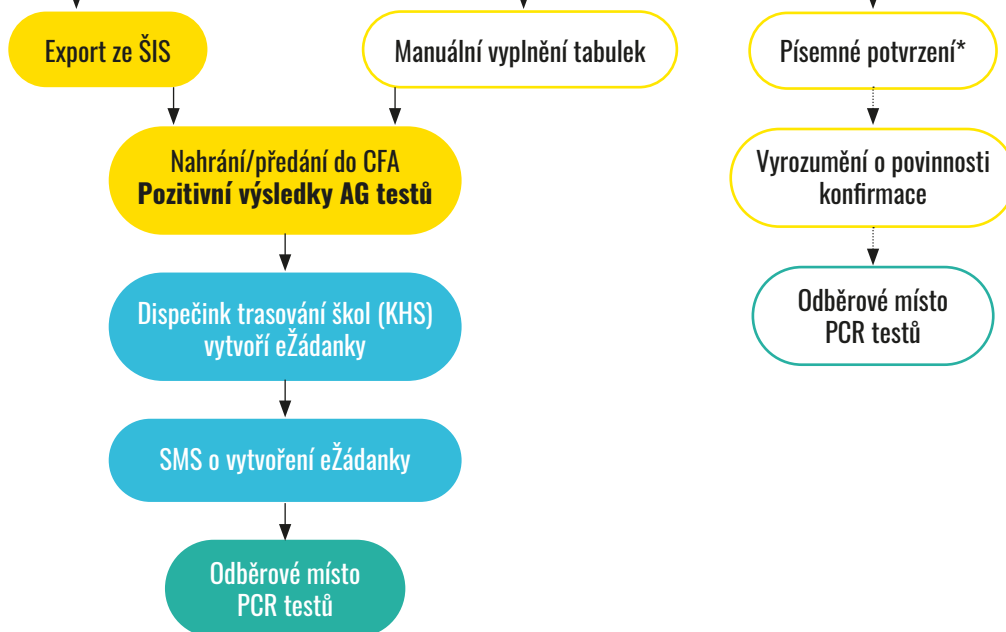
Export ze ŠIS

Manuální vyplnění tabulek

Písemné potvrzení*

Nahrání/předání do CFA
**Pozitivní výsledky AG testů**

Vyrozumění o povinnosti konfirmace

Odběrové místo PCR testů

Dispečink trasování škol (KHS) vytvoří eŽádanky

SMS o vytvoření eŽádanky

Odběrové místo PCR testů